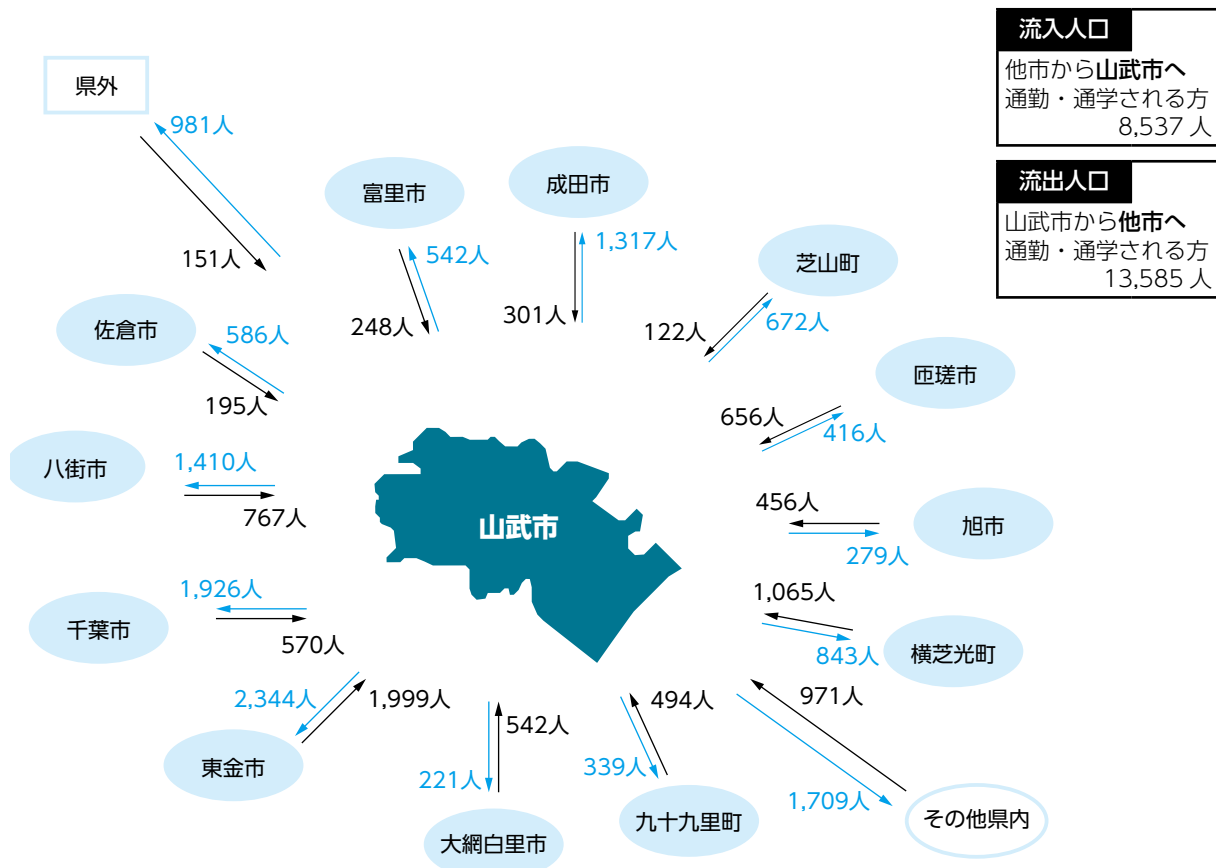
流入人口
他市から山武市へ通勤・通学される方
8,537 人

流出人口
山武市から他市へ通勤・通学される方
13,585 人

県外
981人
151人

富里市
542人
248人

成田市
1,317人
301人

芝山町
122人
672人

佐倉市
586人
195人

匝瑳市
656人
416人

八街市
1,410人
767人

山武市

旭市
456人
279人

千葉市
1,926人
570人

1,065人
843人
横芝光町

2,344人
1,999人
東金市

542人
221人
大網白里市

494人
339人
九十九里町

971人
1,709人
その他県内